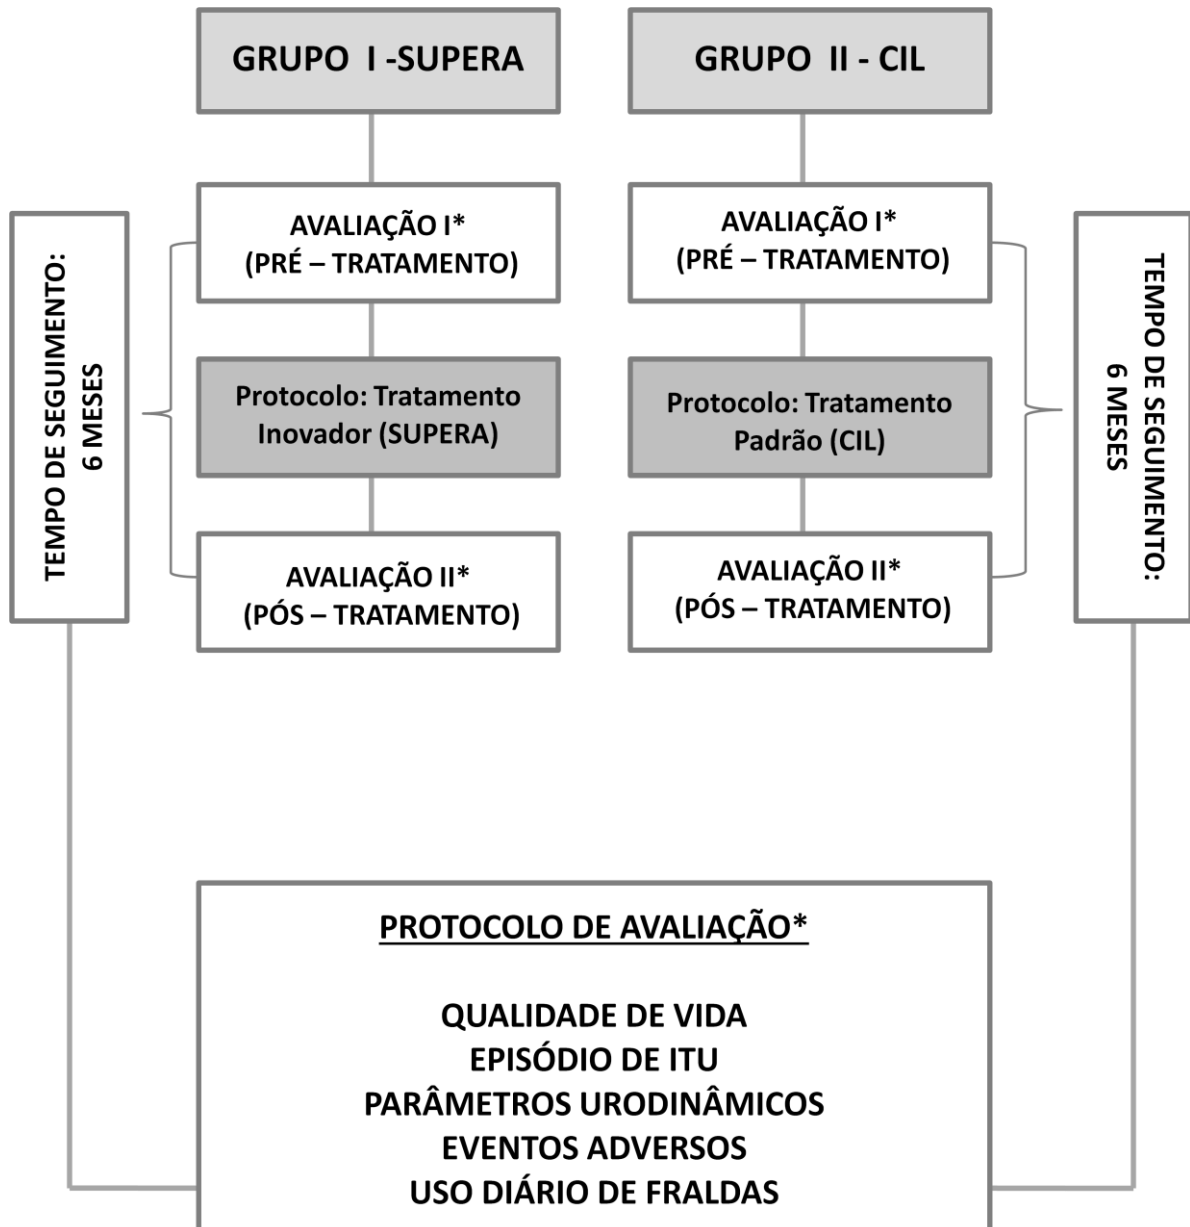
GRUPO I -SUPERA

GRUPO II - CIL

TEMPO DE SEGUIMENTO: 6 MESES

AVALIAÇÃO I* (PRÉ – TRATAMENTO)

Protocolo: Tratamento Inovador (SUPERA)

AVALIAÇÃO II* (PÓS – TRATAMENTO)

AVALIAÇÃO I* (PRÉ – TRATAMENTO)

Protocolo: Tratamento Padrão (CIL)

AVALIAÇÃO II* (PÓS – TRATAMENTO)

TEMPO DE SEGUIMENTO: 6 MESES

PROTOCOLO DE AVALIAÇÃO*

QUALIDADE DE VIDA
EPISÓDIO DE ITU
PARÂMETROS URODINÂMICOS
EVENTOS ADVERSOS
USO DIÁRIO DE FRALDAS